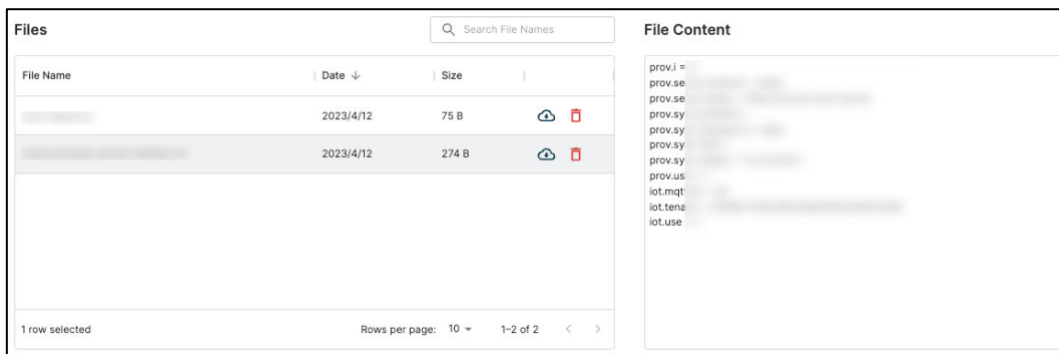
Files

Search File Names

| File Name | Date ↓ | Size |
|---|---|---|
| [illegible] | 2023/4/12 | 75 B |
| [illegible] | 2023/4/12 | 274 B |

1 row selected

Rows per page: 10 ▾ 1–2 of 2 < >

File Content

prov.i = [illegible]
prov.se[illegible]
prov.se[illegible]
prov.sy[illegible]
prov.sy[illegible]
prov.sy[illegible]
prov.sy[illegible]
prov.us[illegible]
iot.mqt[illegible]
iot.tena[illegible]
iot.use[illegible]